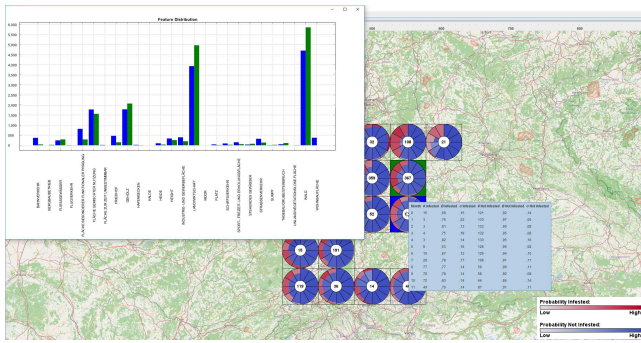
Feature Distribution

5,500
5,000
4,500
4,000
3,500
3,000
2,500
2,000
1,500
1,000
500
0

BAHNGELÄNDE
FRIEDHOF
FLIESSGEWÄSSER
FLUGHAFEN
FLÄCHE GEMISCHTER NUTZUNG
FLÄCHE BESONDERER FUNKTIONALER PRÄGUNG
FLÄCHE ZUR ZEIT UNBEBAUT
FREIZEITANLAGE
GEHÖLZ
HAFENBECKEN
HALDE
HEIDE
HEIDE
INDUSTRIE- UND GEWERBEFLÄCHE
LANDWIRTSCHAFT
MOOR
PLATZ
SCHIFFSVERKEHR
SPORT-, FREIZEIT- UND ERHOLUNGSFLÄCHE
STEHENDES GEWÄSSER
STRASSENVERKEHR
SUMPF
TAGEBAU GRUBE STEINBRUCH
UNLAND VEGETATIONSLOSE FLÄCHE
WALD
WOHNBAUFLÄCHE

30
106
91
269
267
52
18
181
119
96
14

Month
1
2
3
4
5
6
7
8
9
10
11
12

Probability Infested:
Low
High
Probability Not Infested:
Low
High